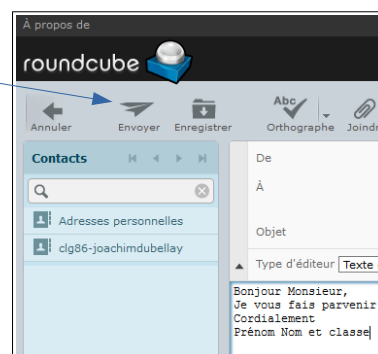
À propos de

roundcube

Annuler Envoyer Enregistrer Orthographe Joindr

Contacts

Adresses personnelles

clg86-joachimdubellay

De

À

Objet

Type d'éditeur Texte

Bonjour Monsieur,
Je vous fais parvenir
Cordialement
Prénom Nom et classe